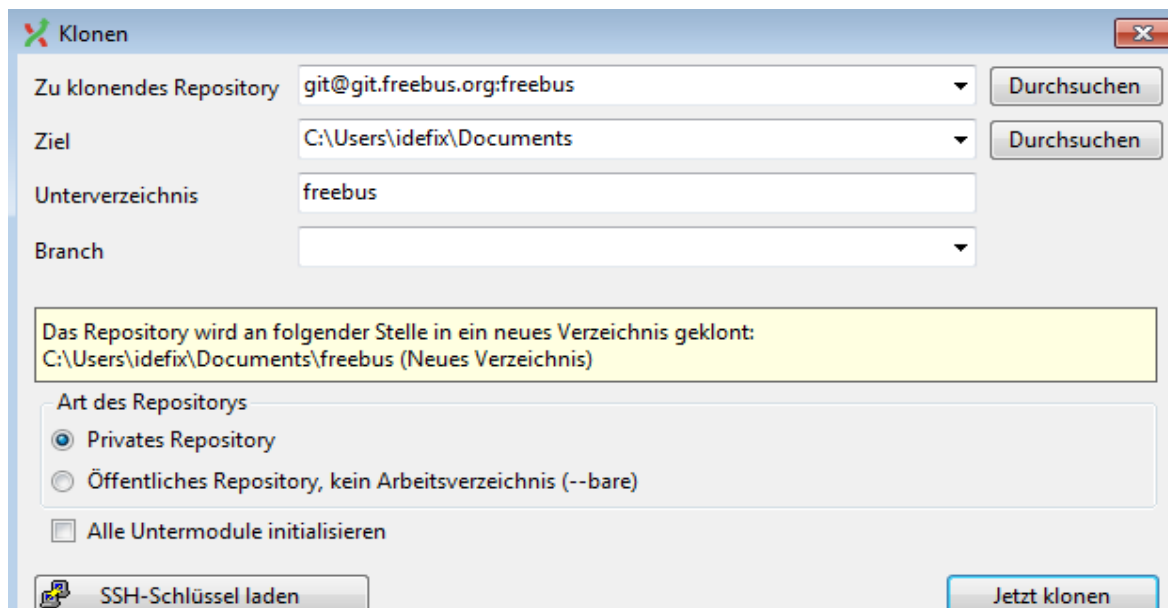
Klonen

Zu klonendes Repository git@git.freebus.org:freebus Durchsuchen

Ziel C:\Users\idefix\Documents Durchsuchen

Unterverzeichnis freebus

Branch

Das Repository wird an folgender Stelle in ein neues Verzeichnis geklont:
C:\Users\idefix\Documents\freebus (Neues Verzeichnis)

Art des Repositorys

Privates Repository

Öffentliches Repository, kein Arbeitsverzeichnis (--bare)

Alle Untermodule initialisieren

SSH-Schlüssel laden

Jetzt klonen